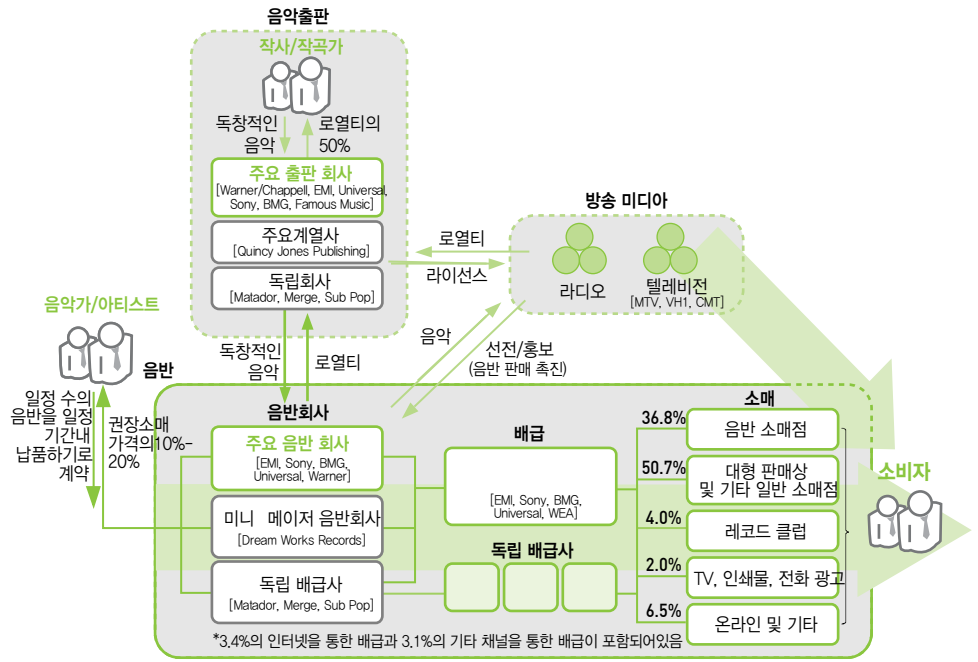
음악출판

작사/작곡가

독창적인 음악

로열티의 50%

주요 출판 회사
[Warner/Chappell, EMI, Universal, Sony, BMG, Famous Music]

주요계열사
[Quincy Jones Publishing]

독립회사
[Matador, Merge, Sub Pop]

로열티

라이선스

방송 미디아

라디오

텔레비전
[MTV, VH1, CMT]

음악가/아티스트

음반

독창적인 음악

로열티

음악

선전/홍보
(음반 판매 촉진)

일정 수의 음반을 일정 기간내 납품하기로 계약

권장소매 가격의10%-20%

음반회사

주요 음반 회사
[EMI, Sony, BMG, Universal, Warner]

미니 메이저 음반회사
[Dream Works Records]

독립 배급사
[Matador, Merge, Sub Pop]

배급

[EMI, Sony, BMG, Universal, WEA]

독립 배급사

소매

36.8% 음반 소매점

50.7% 대형 판매상 및 기타 일반 소매점

4.0% 레코드 클럽

2.0% TV, 인쇄물, 전화 광고

6.5% 온라인 및 기타

소비자

*3.4%의 인터넷을 통한 배급과 3.1%의 기타 채널을 통한 배급이 포함되어있음